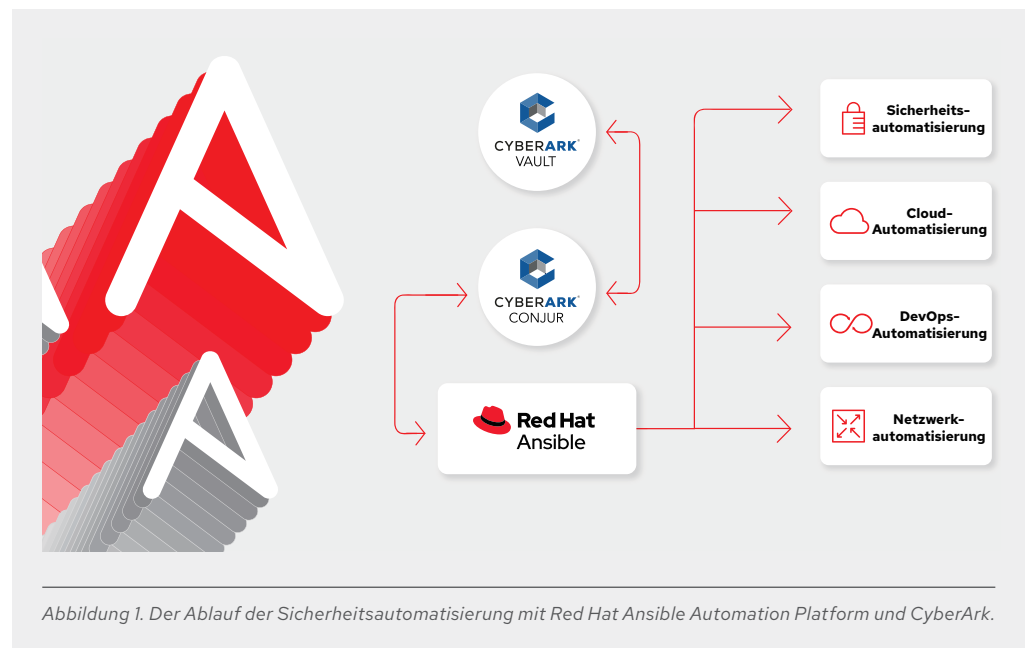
CYBERARK®
VAULT

CYBERARK®
CONJUR

Red Hat
Ansible

Sicherheits-automatisierung

Cloud-Automatisierung

DevOps-Automatisierung

Netzwerk-automatisierung

Abbildung 1. Der Ablauf der Sicherheitsautomatisierung mit Red Hat Ansible Automation Platform und CyberArk.